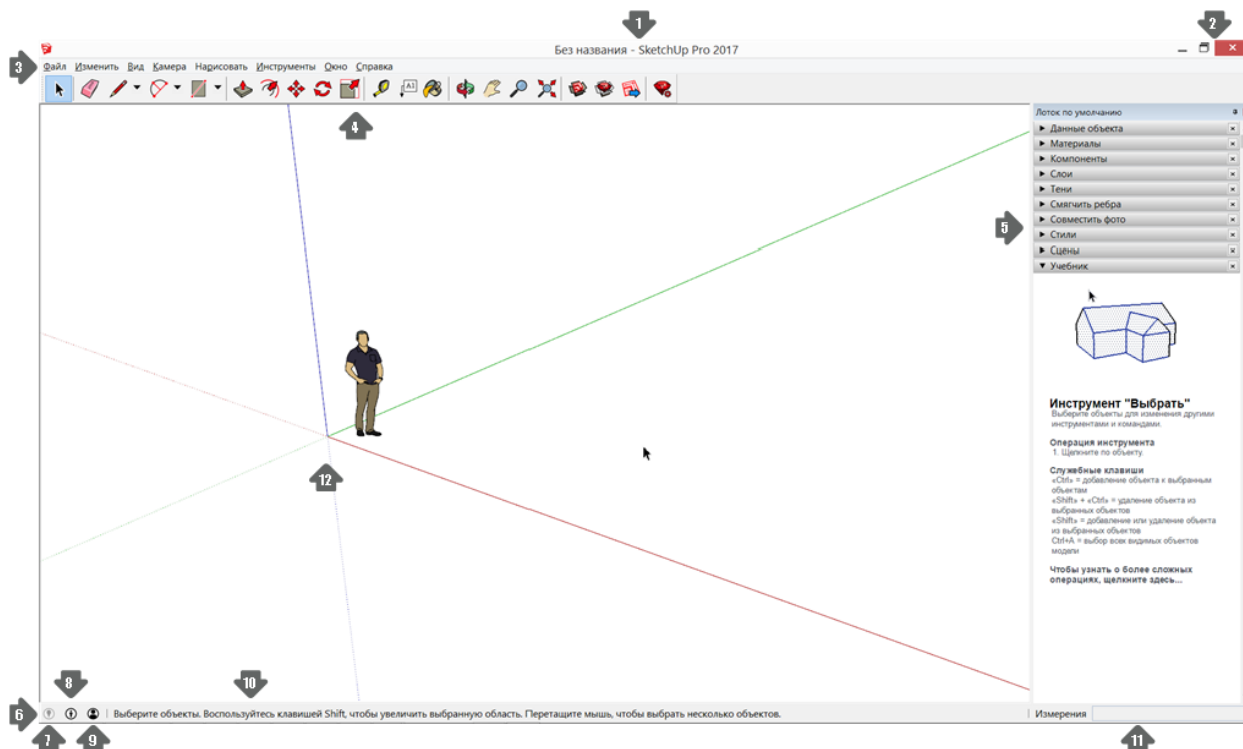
1

2

Без названия - SketchUp Pro 2017

3

Файл Изменить Вид Камера Нарисовать Инструменты Окно Справка

4

Лоток по умолчанию

Данные объекта
Материалы
Компоненты
Слои
Тени
Смягчить ребра
Совместить фото
Стили
Сцены
Учебник

5

Инструмент "Выбрать"
Выберите объекты для изменения другими инструментами и командами.

Операция инструмента
1. Щелкните по объекту.

Служебные клавиши
«Ctrl» = добавление объекта к выбранным объектам
«Shift» + «Ctrl» = удаление объекта из выбранных объектов
«Shift» = добавление или удаление объекта из выбранных объектов
Ctrl+A = выбор всех видимых объектов модели

Чтобы узнать о более сложных операциях, щелкните здесь...

12

8

10

6

Выберите объекты. Воспользуйтесь клавишей Shift, чтобы увеличить выбранную область. Перетащите мышь, чтобы выбрать несколько объектов.

Измерения

7

9

11